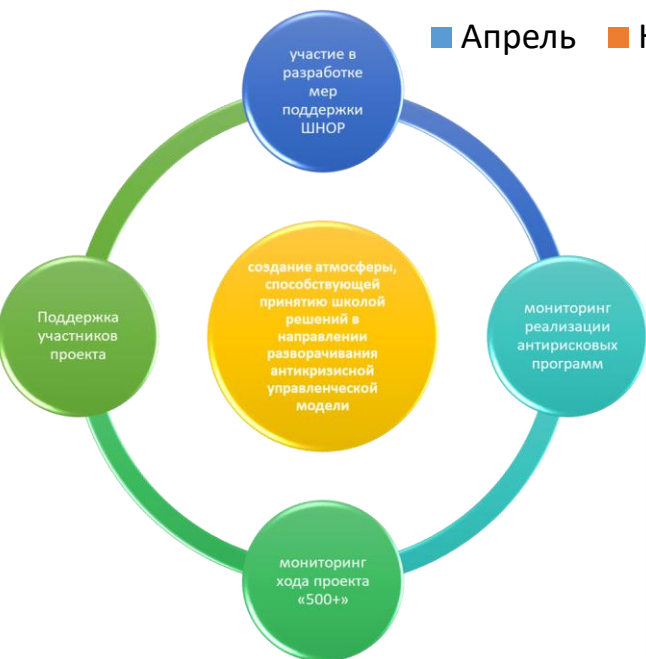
Апрель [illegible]

участие в разработке мер поддержки ШНОР

создание атмосферы, способствующей принятию школой решений в направлении разворачивания антикризисной управленческой модели

Поддержка участников проекта

мониторинг реализации антирисковых программ

мониторинг хода проекта «500+»